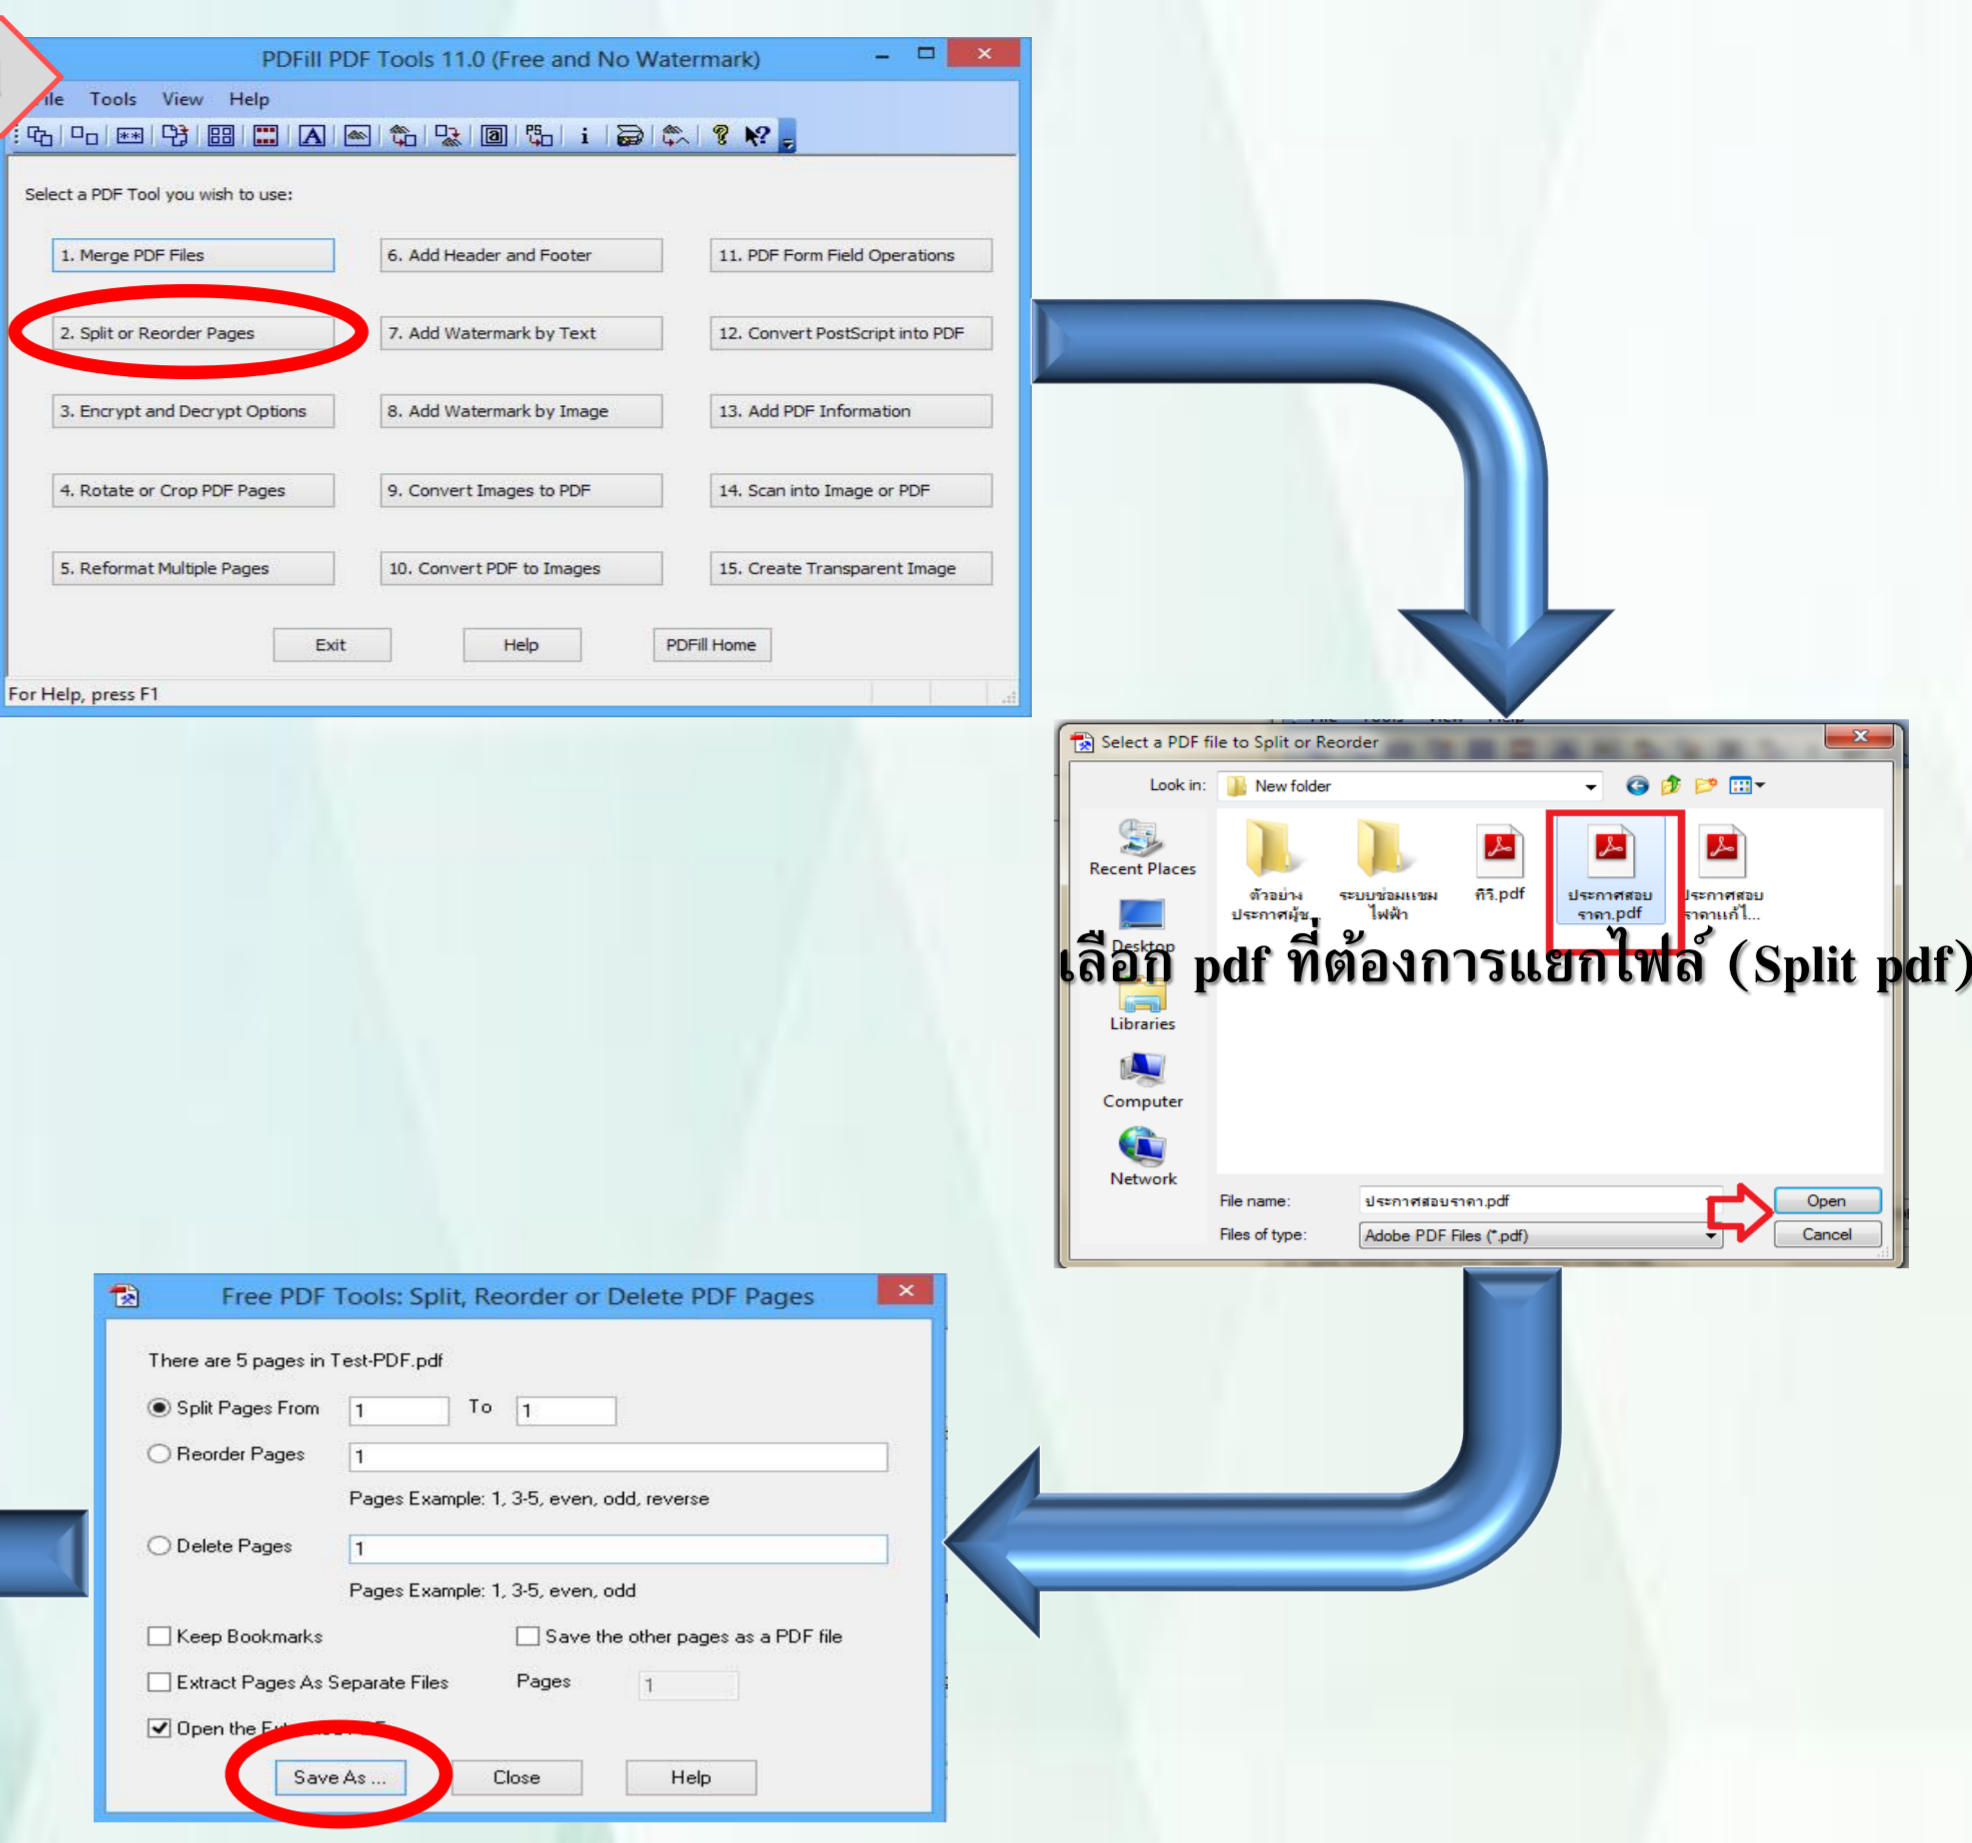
PDFill PDF Tools 11.0 (Free and No Watermark)

ile Tools View Help

i

Select a PDF Tool you wish to use:

1. Merge PDF Files
6. Add Header and Footer
11. PDF Form Field Operations
2. Split or Reorder Pages
7. Add Watermark by Text
12. Convert PostScript into PDF
3. Encrypt and Decrypt Options
8. Add Watermark by Image
13. Add PDF Information
4. Rotate or Crop PDF Pages
9. Convert Images to PDF
14. Scan into Image or PDF
5. Reformat Multiple Pages
10. Convert PDF to Images
15. Create Transparent Image

Exit Help PDFill Home

For Help, press F1

Select a PDF file to Split or Reorder

Look in: New folder

Recent Places
Desktop
Libraries
Computer
Network

ตัวอย่าง ประกาศผู้ช...
ระบบซ่อมแซม ไฟฟ้า
ทีวี.pdf
ประกาศสอบ ราคา.pdf
ประกาศสอบ ราคาแก้ไ...

เลือก pdf ที่ต้องการแยกไฟล์ (Split pdf)

File name: ประกาศสอบราคา.pdf
Files of type: Adobe PDF Files (*.pdf)

Open
Cancel

Free PDF Tools: Split, Reorder or Delete PDF Pages

There are 5 pages in Test-PDF.pdf

Split Pages From 1 To 1

Reorder Pages 1

Pages Example: 1, 3-5, even, odd, reverse

Delete Pages 1

Pages Example: 1, 3-5, even, odd

Keep Bookmarks
Save the other pages as a PDF file
Extract Pages As Separate Files
Pages 1
Open the F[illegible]

Save As ...
Close
Help